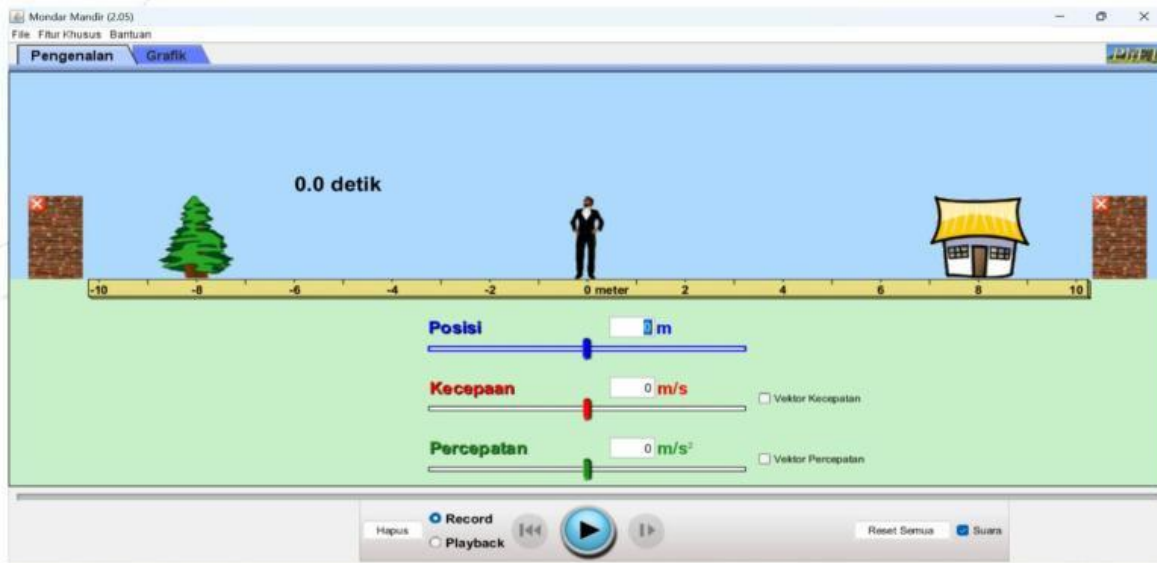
Mondar Mandir (2.05)
File Fitur Khusus Bantuan
Pengenalan Grafik

0.0 detik

-10 -8 -6 -4 -2 0 meter 2 4 6 8 10

Posisi 0 m

Kecepaan 0 m/s
Vektor Kecepatan

Percepatan 0 $m/s^2$
Vektor Percepatan

Hapus
Record
Playback
Reset Semua
Suara